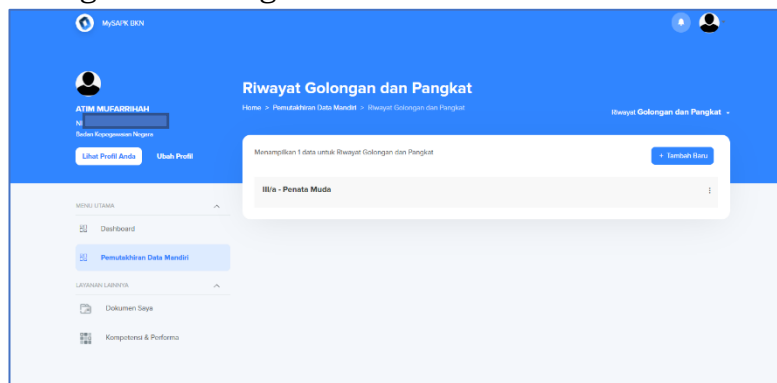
MySAPK BKN

ATIM MUFARRIHAH
NI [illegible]
Badan Kepegawaian Negara

Lihat Profil Anda
Ubah Profil

MENU UTAMA
Dashboard
Pemutakhiran Data Mandiri

LAYANAN LAINNYA
Dokumen Saya
Kompetensi & Performa

Riwayat Golongan dan Pangkat
Home > Pemutakhiran Data Mandiri > Riwayat Golongan dan Pangkat

Riwayat Golongan dan Pangkat

Menampilkan 1 data untuk Riwayat Golongan dan Pangkat
+ Tambah Baru

III/a - Penata Muda